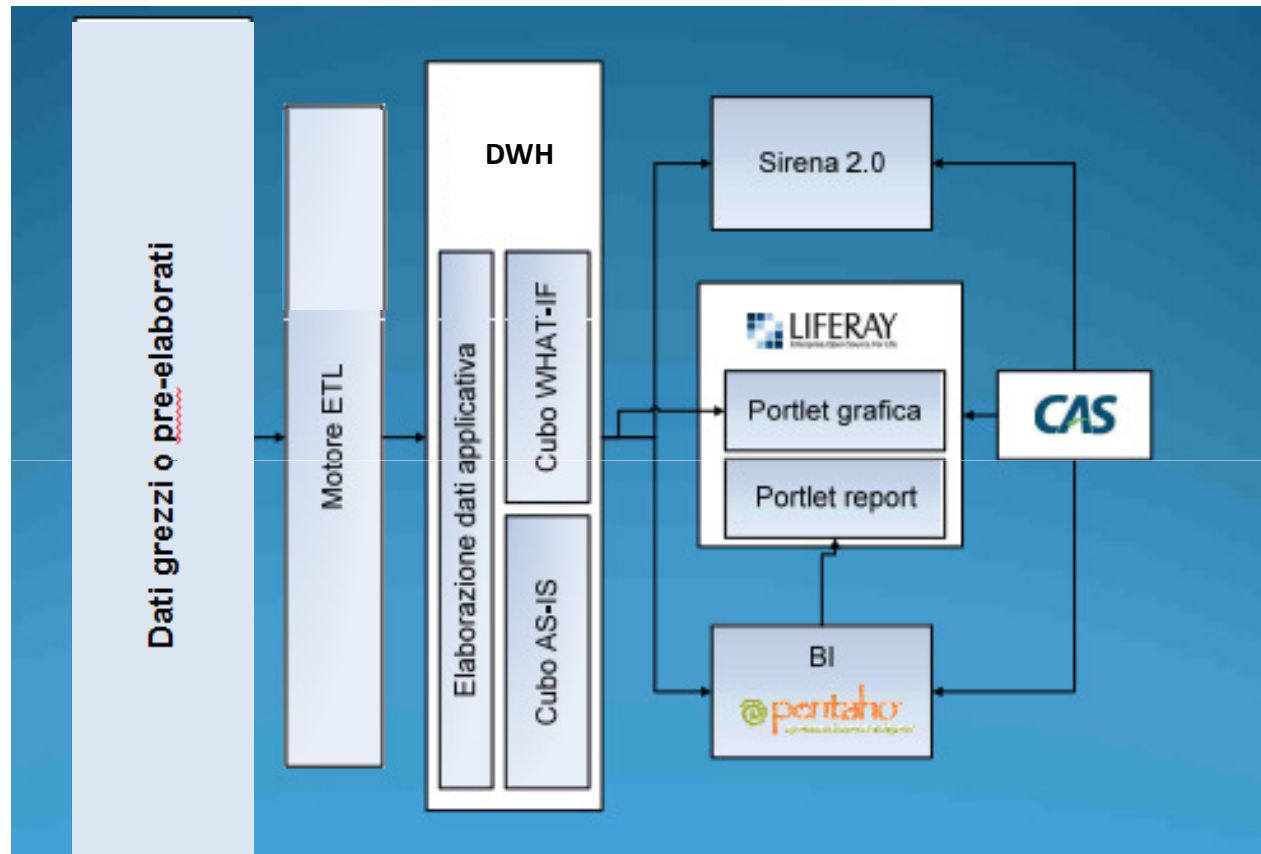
Dati grezzi o pre-elaborati

Motore ETL

DWH

Elaborazione dati applicativa

Cubo WHAT-IF

Cubo AS-IS

Sirena 2.0

LIFERAY
Enterprise Open Source. For Life

Portlet grafica

Portlet report

CAS

BI

pentaho
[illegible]